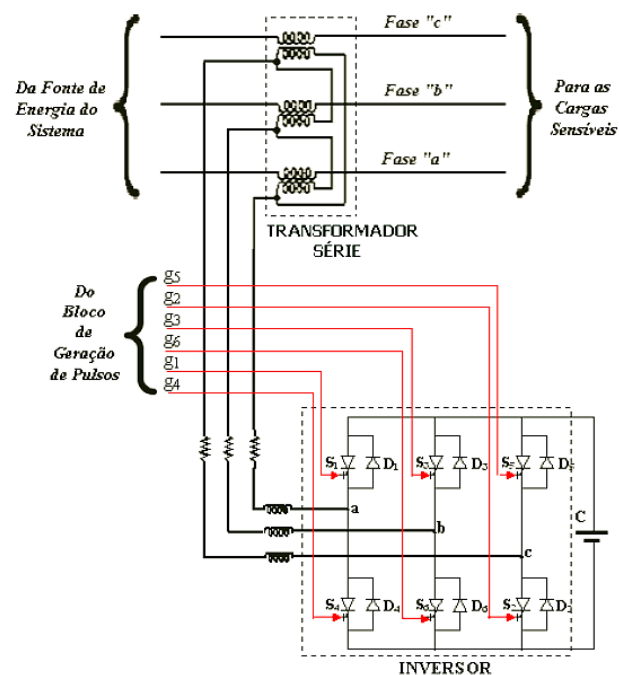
Fase "c"

Fase "b"

Fase "a"

Da Fonte de Energia do Sistema

Para as Cargas Sensíveis

TRANSFORMADOR SÉRIE

Do Bloco de Geração de Pulsos

$g_5$
$g_2$
$g_3$
$g_6$
$g_1$
$g_4$

$S_1$ $D_1$
$S_3$ $D_3$
$S_5$ $D_5$

a
b
c

C

$S_4$ $D_4$
$S_6$ $D_6$
$S_2$ $D_2$

INVERSOR